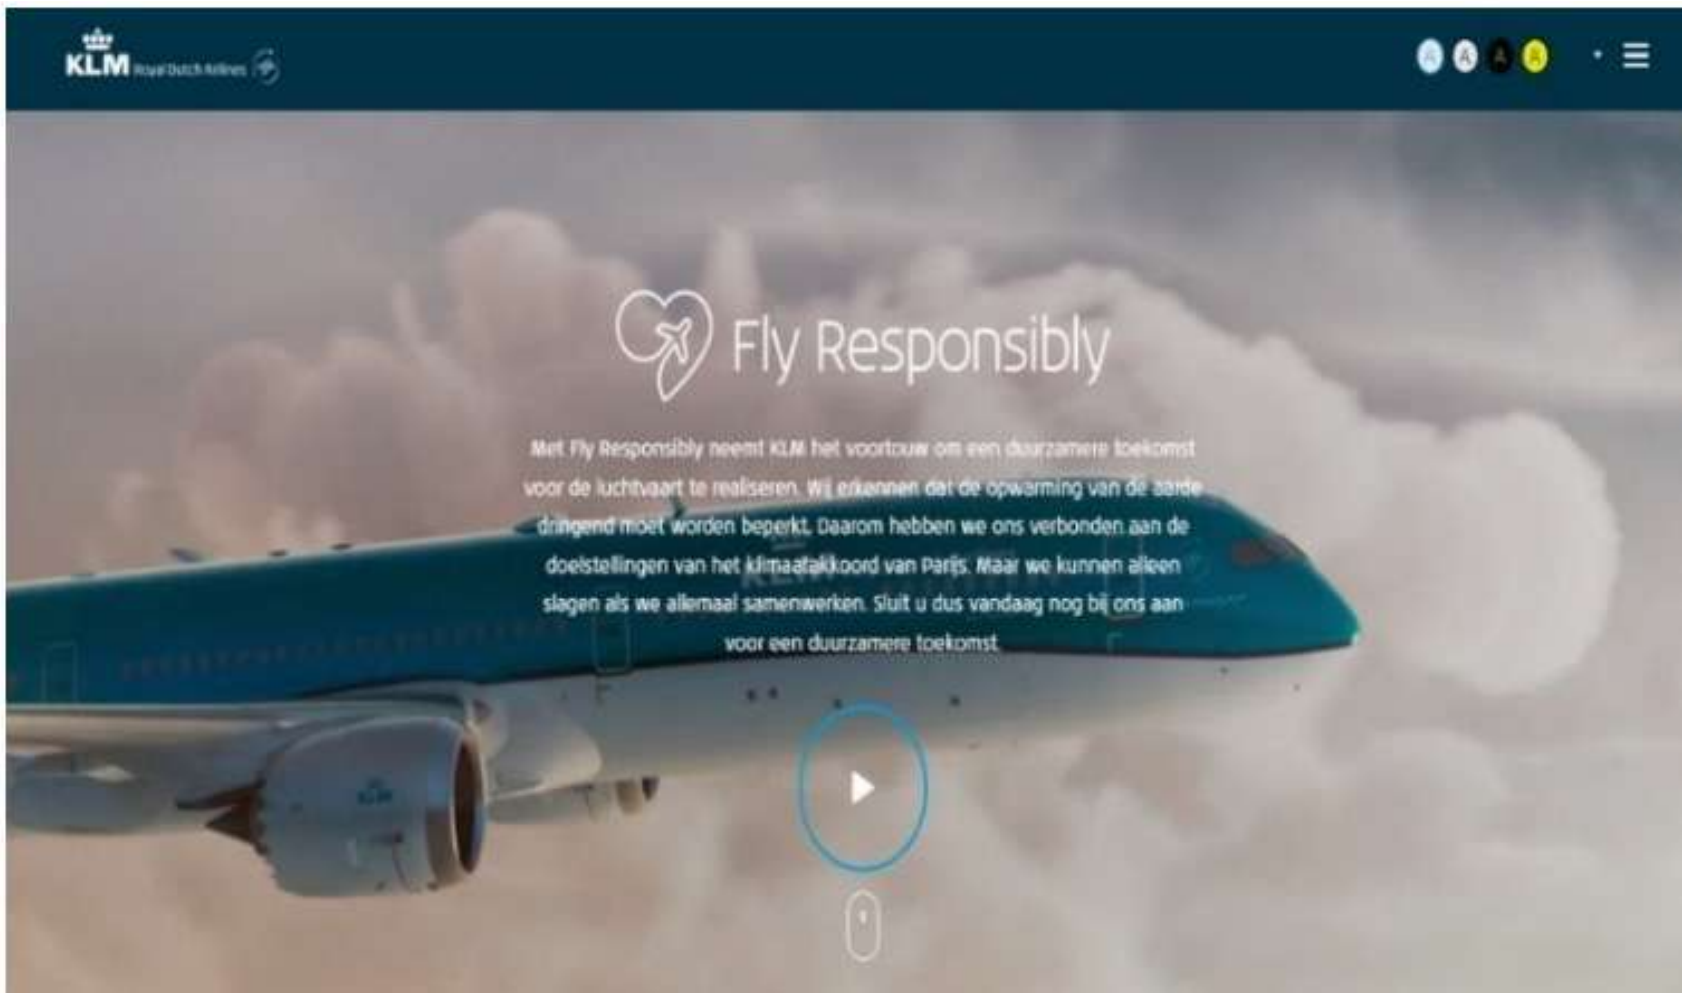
KLM Royal Dutch Airlines

A A A A

Fly Responsibly

Met Fly Responsibly neemt KLM het voortouw om een duurzamere toekomst voor de luchtvaart te realiseren. Wij erkennen dat de opwarming van de aarde dringend moet worden beperkt. Daarom hebben we ons verbonden aan de doelstellingen van het klimaatakkoord van Parijs. Maar we kunnen alleen slagen als we allemaal samenwerken. Sluit u dus vandaag nog bij ons aan voor een duurzamere toekomst.